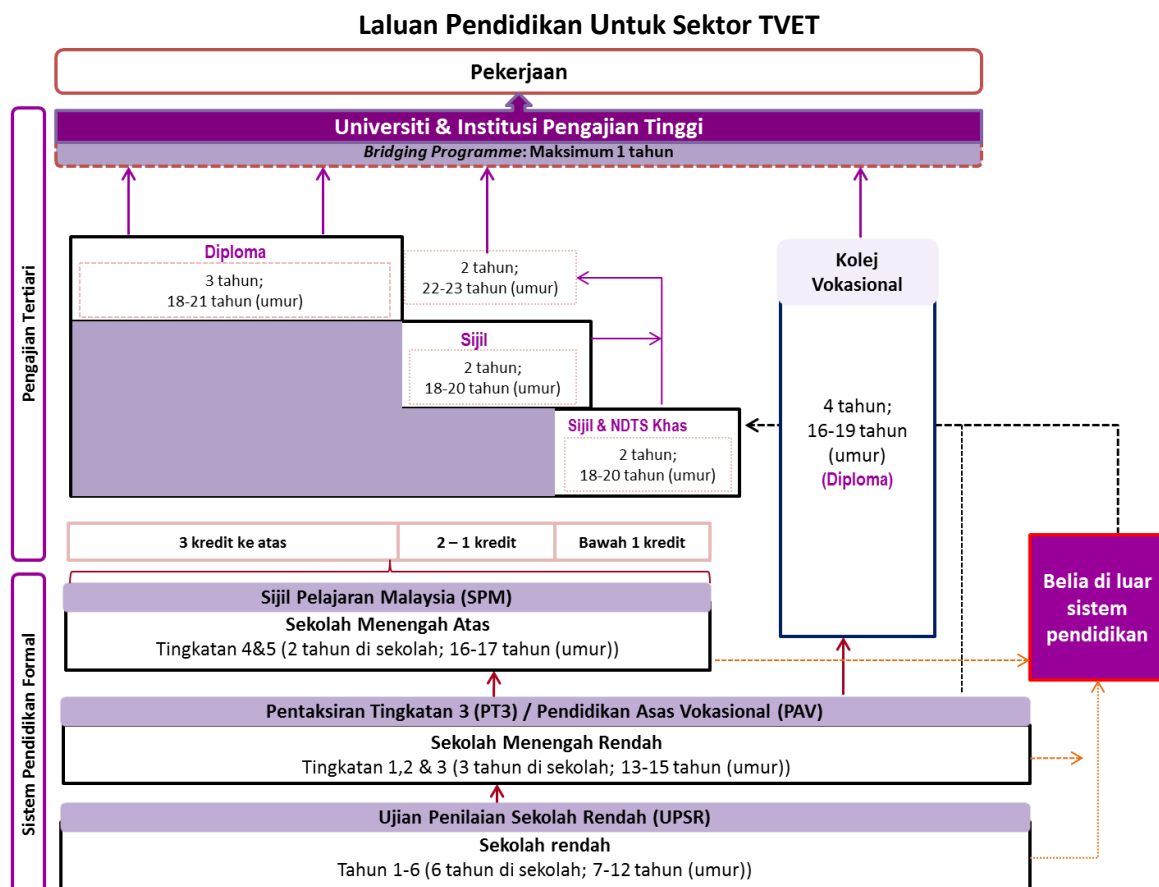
Laluan Pendidikan Untuk Sektor TVET

Pekerjaan

Universiti & Institusi Pengajian Tinggi

*Bridging Programme*: Maksimum 1 tahun

Pengajian Tertiari

Diploma

3 tahun;
18-21 tahun (umur)

2 tahun;
22-23 tahun (umur)

Sijil

2 tahun;
18-20 tahun (umur)

Sijil & NDTS Khas

2 tahun;
18-20 tahun (umur)

Kolej Vokasional

4 tahun;
16-19 tahun (umur)
(Diploma)

| 3 kredit ke atas | 2 – 1 kredit | Bawah 1 kredit |
|---|---|---|

Belia di luar sistem pendidikan

Sistem Pendidikan Formal

Sijil Pelajaran Malaysia (SPM)

Sekolah Menengah Atas

Tingkatan 4&5 (2 tahun di sekolah; 16-17 tahun (umur))

Pentaksiran Tingkatan 3 (PT3) / Pendidikan Asas Vokasional (PAV)

Sekolah Menengah Rendah

Tingkatan 1,2 & 3 (3 tahun di sekolah; 13-15 tahun (umur))

Ujian Penilaian Sekolah Rendah (UPSR)

Sekolah rendah

Tahun 1-6 (6 tahun di sekolah; 7-12 tahun (umur))